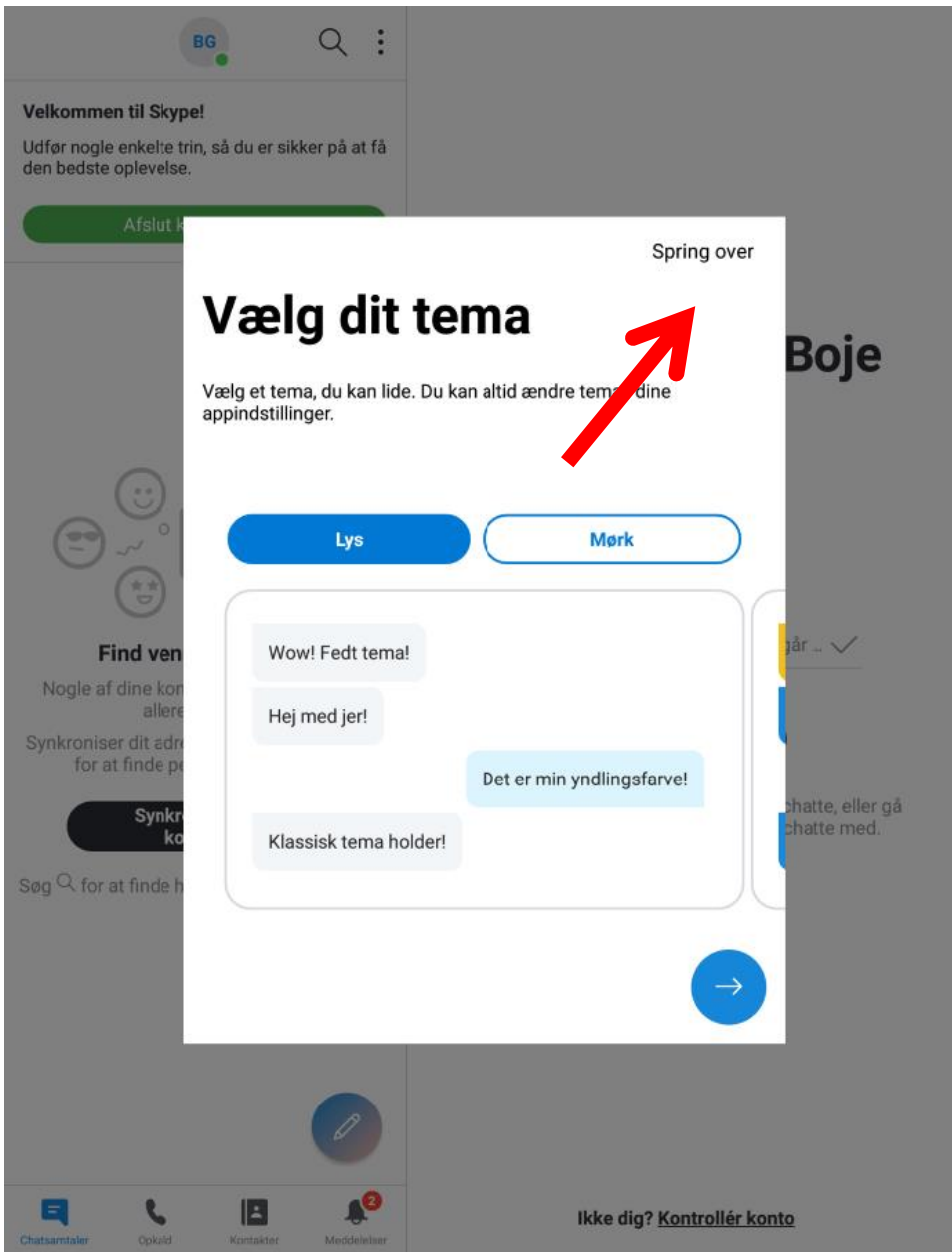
BG

Velkommen til Skype!

Udfør nogle enkelte trin, så du er sikker på at få den bedste oplevelse.

Afslut k

Find ven

Nogle af dine kon allere

Synkroniser dit adre for at finde pe

Synkr ko

Søg for at finde h

Spring over

Vælg dit tema

Vælg et tema, du kan lide. Du kan altid ændre tema i dine appindstillinger.

Lys

Mørk

Wow! Fedt tema!

Hej med jer!

Det er min yndlingsfarve!

Klassisk tema holder!

Boje

går ..

chatte, eller gå chatte med.

Ikke dig? Kontrollér konto

Chatsamtaler

Opkald

Kontakter

2

Meddelelser